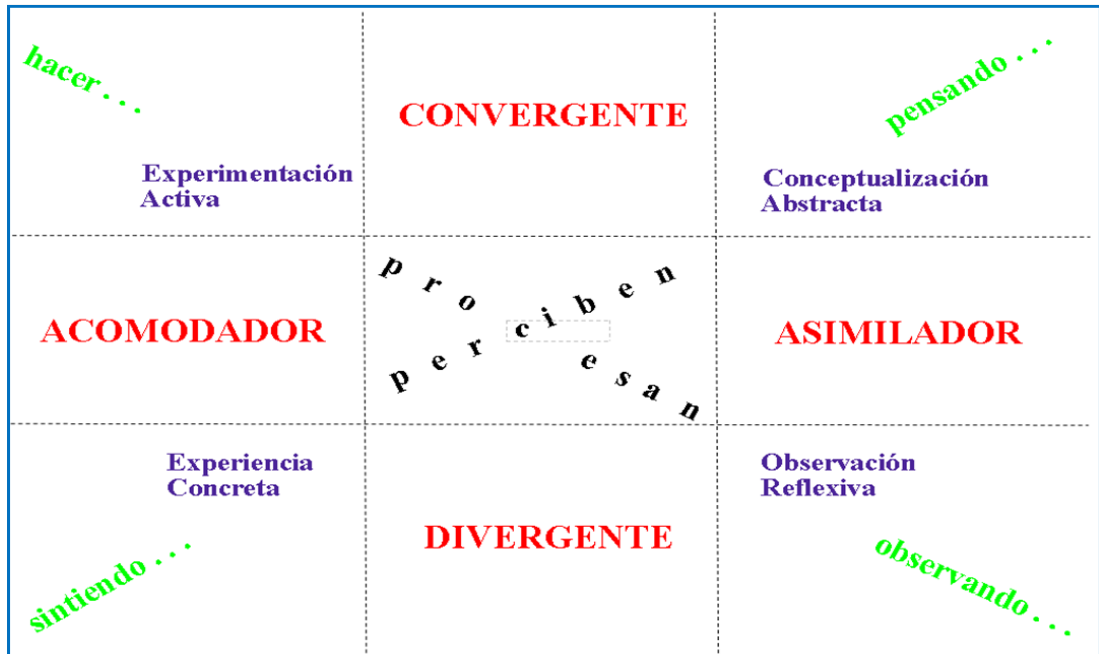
hacer . . .

CONVERGENTE

pensando . . .

Experimentación Activa

Conceptualización Abstracta

ACOMODADOR

p r o c i b e n

p e r c i b e n

p r o c e s a n

ASIMILADOR

Experiencia Concreta

Observación Reflexiva

DIVERGENTE

sintiendo . . .

observando . . .